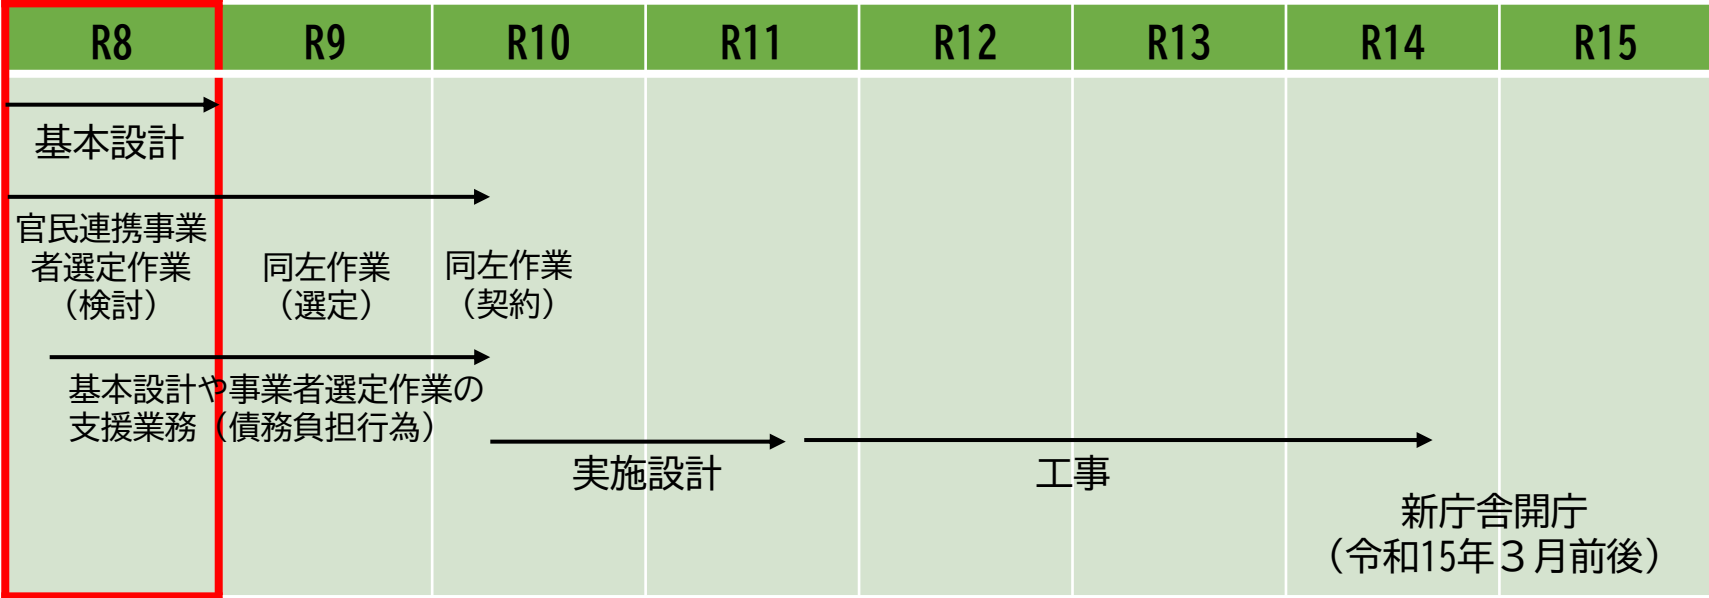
| R8 | R9 | R10 | R11 | R12 | R13 | R14 | R15 |
|---|---|---|---|---|---|---|---|

基本設計

官民連携事業者選定作業（検討）

同左作業（選定）

同左作業（契約）

基本設計や事業者選定作業の支援業務（債務負担行為）

実施設計

工事

新庁舎開庁（令和15年３月前後）